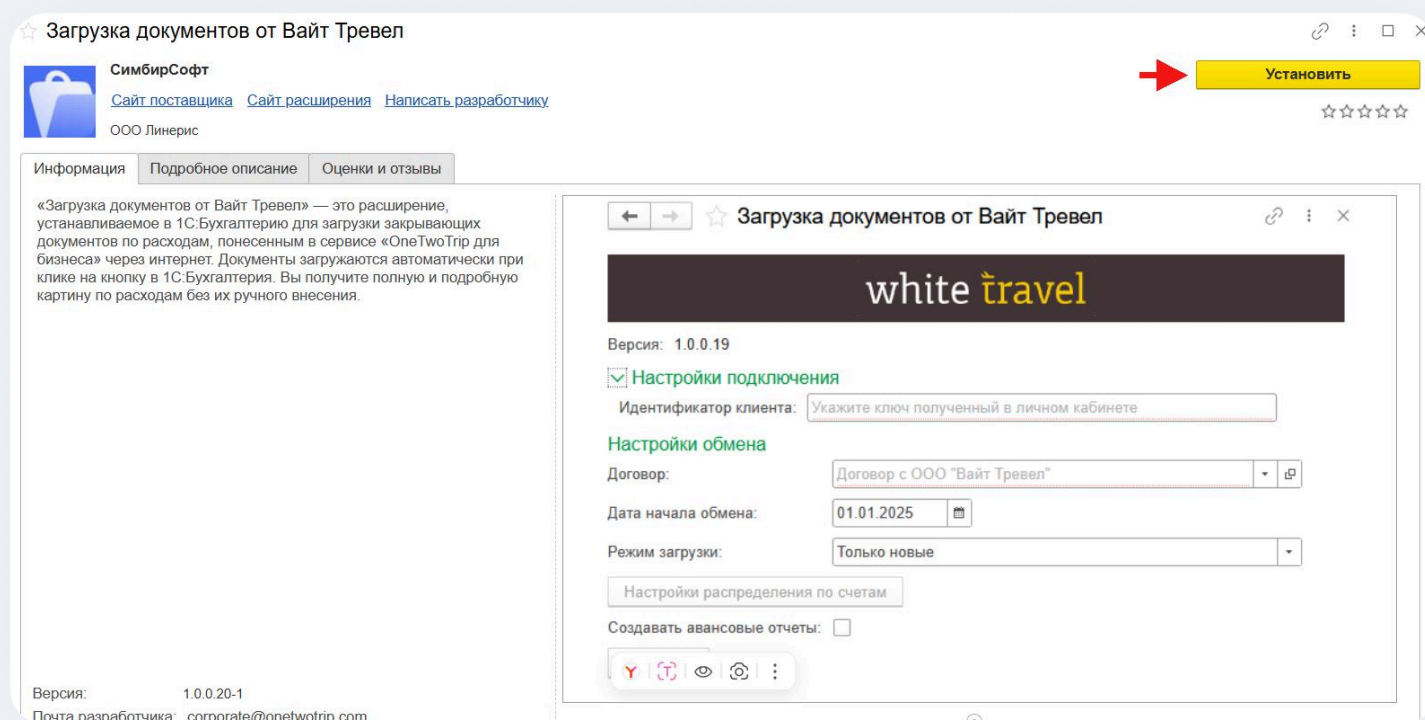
Загрузка документов от Вайт Тревел

СимбирСофт

Сайт поставщика Сайт расширения Написать разработчику

ООО Линерис

Установить

Информация | Подробное описание | Оценки и отзывы

«Загрузка документов от Вайт Тревел» — это расширение, устанавливаемое в 1С:Бухгалтерию для загрузки закрывающих документов по расходам, понесенным в сервисе «OneTwoTrip для бизнеса» через интернет. Документы загружаются автоматически при клике на кнопку в 1С:Бухгалтерия. Вы получите полную и подробную картину по расходам без их ручного внесения.

Загрузка документов от Вайт Тревел

white travel

Версия: 1.0.0.19

Настройки подключения

Идентификатор клиента: Укажите ключ полученный в личном кабинете

Настройки обмена

Договор: Договор с ООО "Вайт Тревел"

Дата начала обмена: 01.01.2025

Режим загрузки: Только новые

Настройки распределения по счетам

Создавать авансовые отчеты:

Версия: 1.0.0.20-1

Почта разработчика: corporate@onetwotrip.com